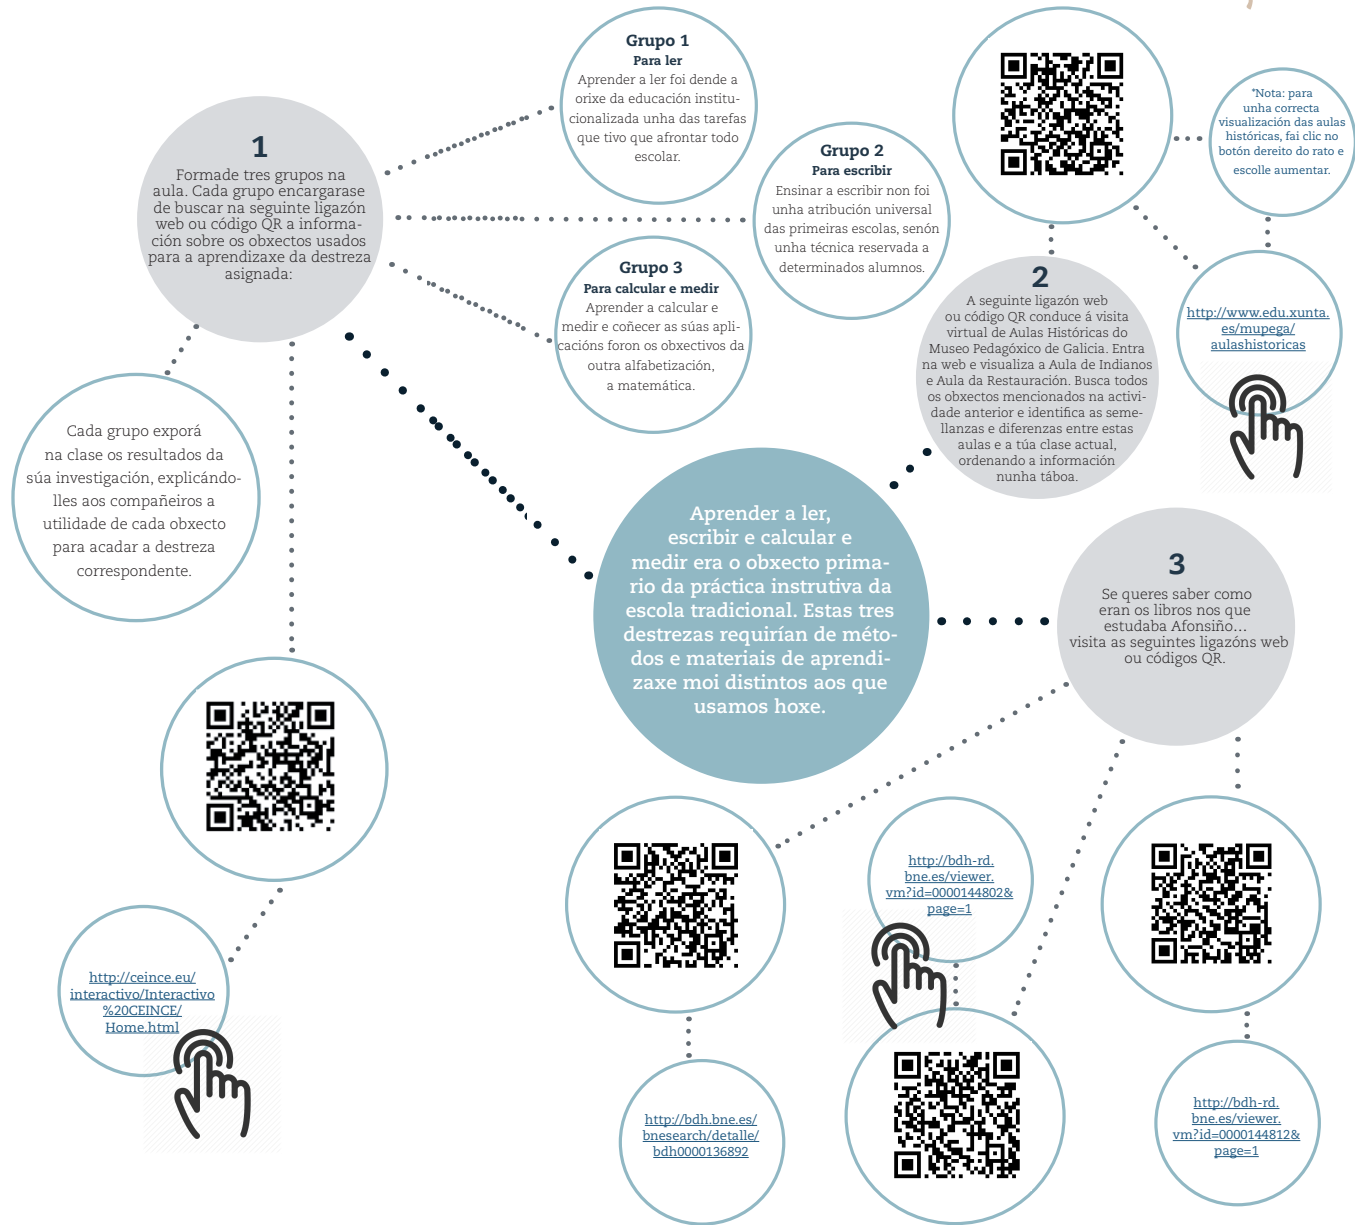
1

Formade tres grupos na aula. Cada grupo encargarase de buscar na seguinte ligazón web ou código QR a información sobre os obxectos usados para a aprendizaxe da destreza asignada:

Grupo 1
Para ler
Aprender a ler foi dende a orixe da educación institucionalizada unha das tarefas que tivo que afrontar todo escolar.

Grupo 2
Para escribir
Ensinar a escribir non foi unha atribución universal das primeiras escolas, senón unha técnica reservada a determinados alumnos.

Grupo 3
Para calcular e medir
Aprender a calcular e medir e coñecer as súas aplicacións foron os obxectivos da outra alfabetización, a matemática.

*Nota: para unha correcta visualización das aulas históricas, fai clic no botón dereito do rato e escolle aumentar.

2

A seguinte ligazón web ou código QR conduce á visita virtual de Aulas Históricas do Museo Pedagóxico de Galicia. Entra na web e visualiza a Aula de Indianos e Aula da Restauración. Busca todos os obxectos mencionados na actividade anterior e identifica as semellanzas e diferenzas entre estas aulas e a túa clase actual, ordenando a información nunha táboa.

http://www.edu.xunta.es/mupega/aulashistoricas

Cada grupo exporá na clase os resultados da súa investigación, explicándolles aos compañeiros a utilidade de cada obxecto para acadar a destreza correspondente.

Aprender a ler, escribir e calcular e medir era o obxecto primario da práctica instrutiva da escola tradicional. Estas tres destrezas requirían de métodos e materiais de aprendizaxe moi distintos aos que usamos hoxe.

3

Se queres saber como eran os libros nos que estudaba Afonsiño... visita as seguintes ligazóns web ou códigos QR.

http://ceince.eu/interactivo/Interactivo%20CEINCE/Home.html

http://bdh-rd.bne.es/viewer.vm?id=0000144802&page=1

http://bdh.bne.es/bnesearch/detalle/bdh0000136892

http://bdh-rd.bne.es/viewer.vm?id=0000144812&page=1